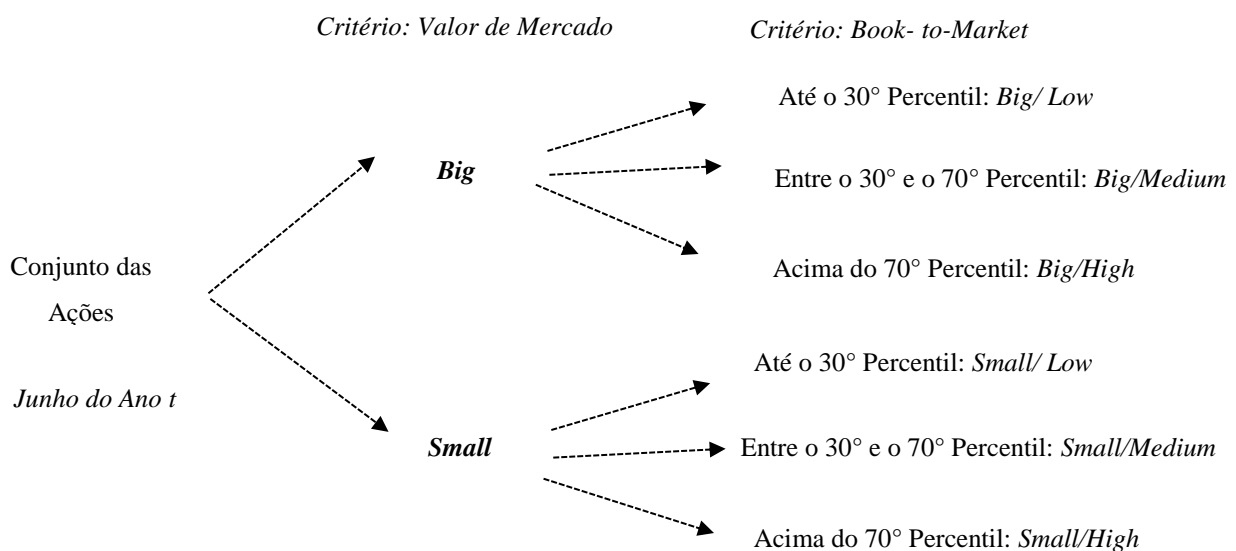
Critério: Valor de Mercado

Critério: Book- to-Market

Até o 30° Percentil: Big/ Low

Big

Entre o 30° e o 70° Percentil: Big/Medium

Acima do 70° Percentil: Big/High

Conjunto das Ações

Junho do Ano t

Até o 30° Percentil: Small/ Low

Small

Entre o 30° e o 70° Percentil: Small/Medium

Acima do 70° Percentil: Small/High